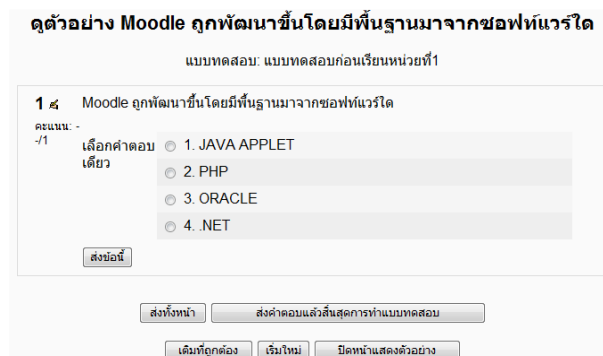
ดูตัวอย่าง Moodle ถูกพัฒนาขึ้นโดยมีพื้นฐานมาจากซอฟท์แวร์ใด

แบบทดสอบ: แบบทดสอบก่อนเรียนหน่วยที่1

1

คะแนน: --/1

Moodle ถูกพัฒนาขึ้นโดยมีพื้นฐานมาจากซอฟท์แวร์ใด

เลือกคำตอบเดียว

1. JAVA APPLET

2. PHP

3. ORACLE

4. .NET

ส่งข้อนี้

ส่งทั้งหน้า

ส่งคำตอบแล้วสิ้นสุดการทำแบบทดสอบ

เติมที่ถูกต้อง

เริ่มใหม่

ปิดหน้าแสดงตัวอย่าง